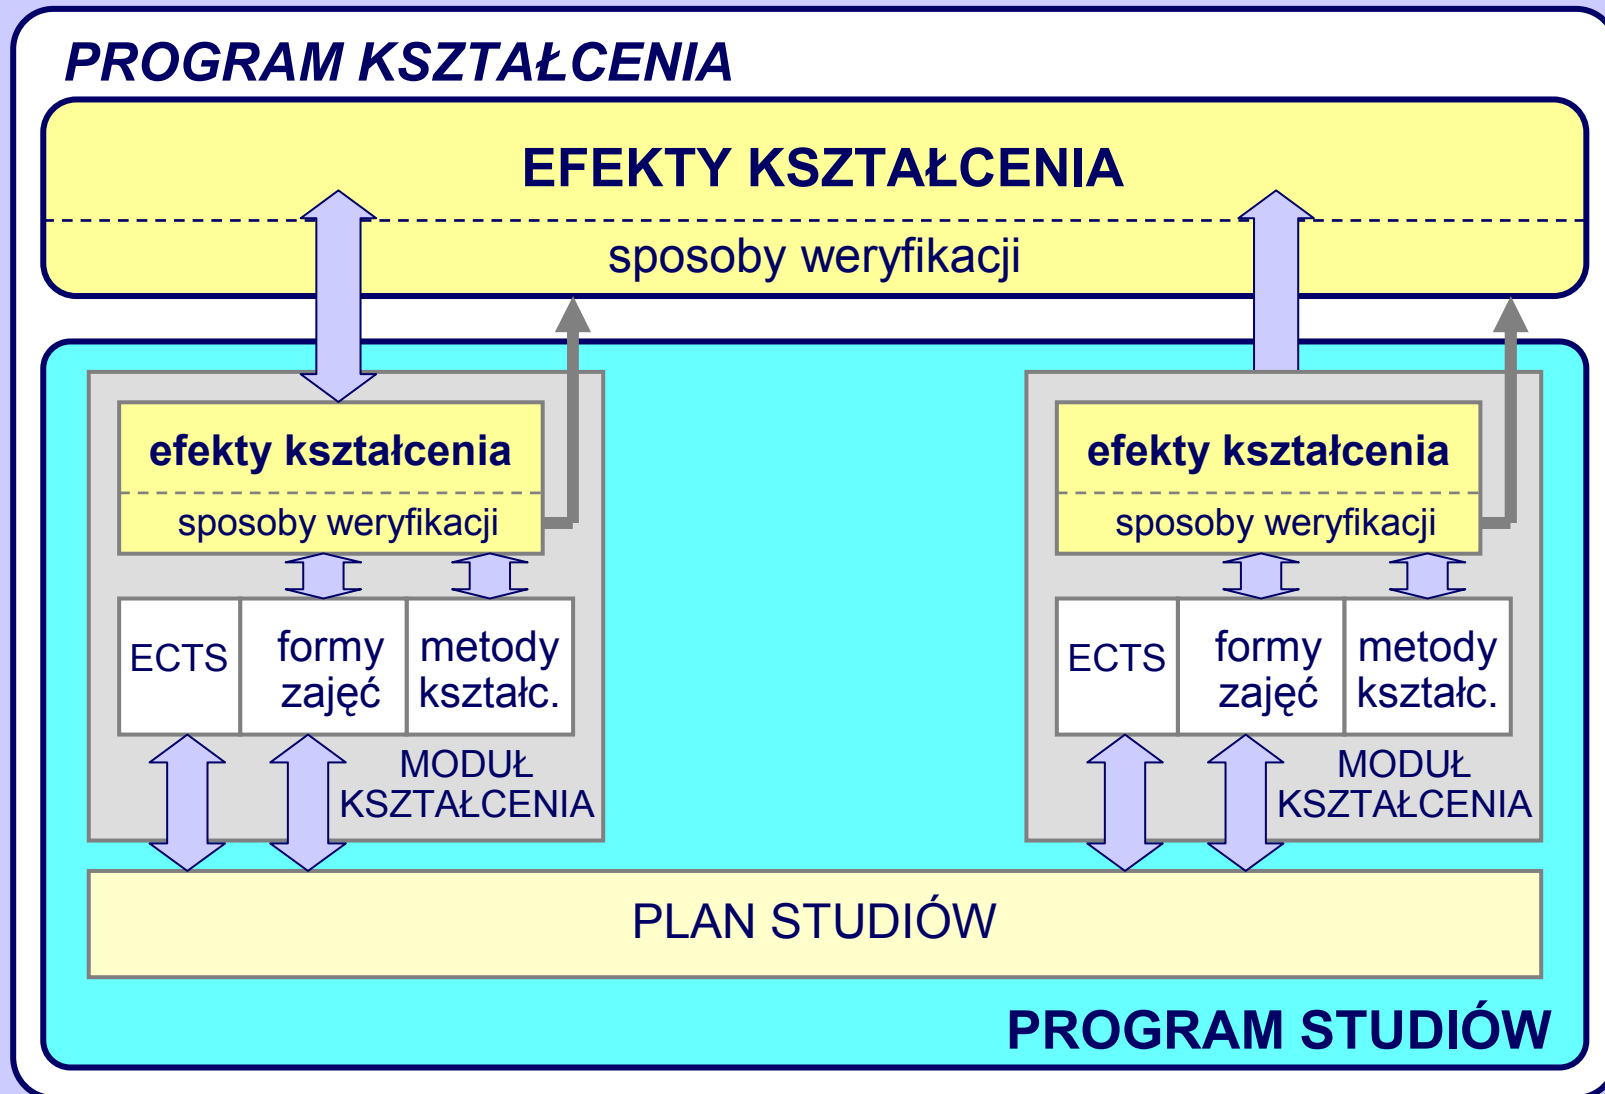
PROGRAM KSZTAŁCENIA

EFEKTY KSZTAŁCENIA

sposoby weryfikacji

efekty kształcenia

sposoby weryfikacji

ECTS

formy zajęć

metody kształc.

MODUŁ KSZTAŁCENIA

efekty kształcenia

sposoby weryfikacji

ECTS

formy zajęć

metody kształc.

MODUŁ KSZTAŁCENIA

PLAN STUDIÓW

PROGRAM STUDIÓW